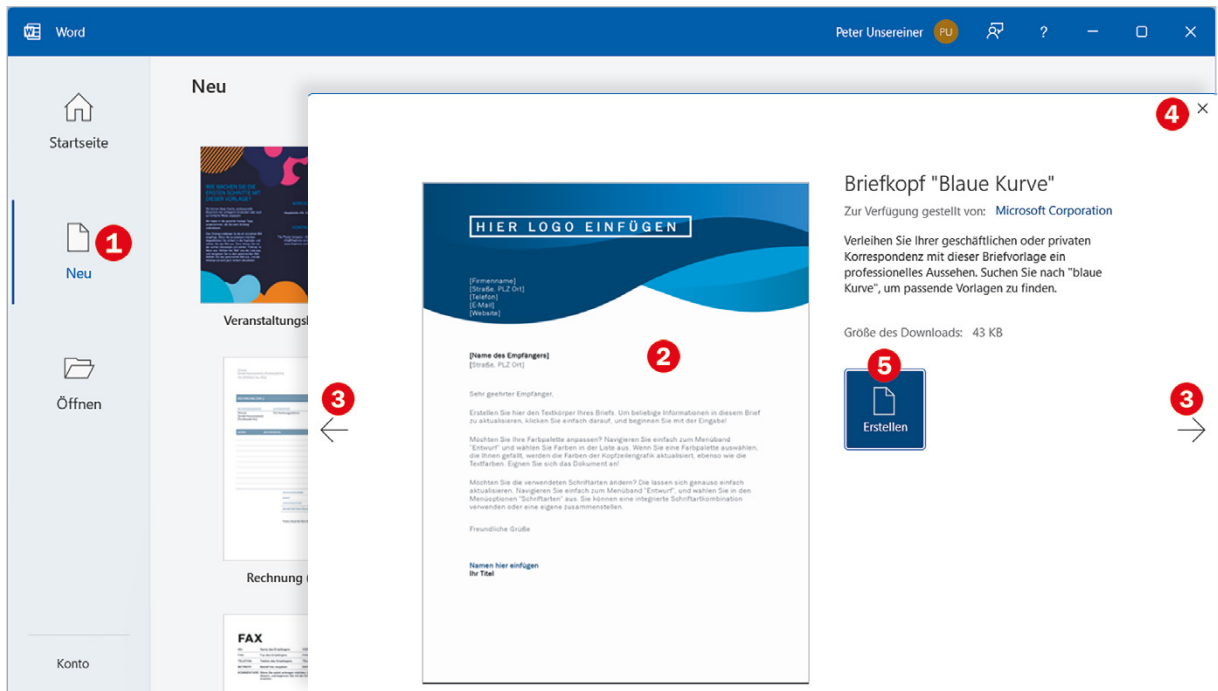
Word

Peter Unsereiner PU ? 

Startseite

1

Neu

Öffnen

Konto

Neu

Veranstaltungs

Rechnung

FAX

4 ×

HIER LOGO EINFÜGEN

[Firmenname]
[Straße, PLZ Ort]
[Telefon]
[E-Mail]
[Website]

2

[Name des Empfängers]
[Straße, PLZ Ort]

Sehr geehrter Empfänger,

Erstellen Sie hier den Textkörper Ihres Briefs. Um beliebige Informationen in diesem Brief zu aktualisieren, klicken Sie einfach darauf, und beginnen Sie mit der Eingabe!

Möchten Sie Ihre Farbpalette anpassen? Navigieren Sie einfach zum Menüband "Entwurf" und wählen Sie Farben in der Liste aus. Wenn Sie eine Farbpalette auswählen, die Ihnen gefällt, werden die Farben der Kopfzeilengrafik aktualisiert, ebenso wie die Textfarben. Eignen Sie sich das Dokument an!

Möchten Sie die verwendeten Schriftarten ändern? Die lassen sich genauso einfach aktualisieren. Navigieren Sie einfach zum Menüband "Entwurf", und wählen Sie in den Menüoptionen "Schriftarten" aus. Sie können eine integrierte Schriftartkombination verwenden oder eine eigene zusammenstellen.

Freundliche Grüße

Namen hier einfügen
Ihr Titel

3

3

Briefkopf "Blaue Kurve"

Zur Verfügung gestellt von: Microsoft Corporation

Verleihen Sie Ihrer geschäftlichen oder privaten Korrespondenz mit dieser Briefvorlage ein professionelles Aussehen. Suchen Sie nach "blaue Kurve", um passende Vorlagen zu finden.

Größe des Downloads: 43 KB

5

Erstellen